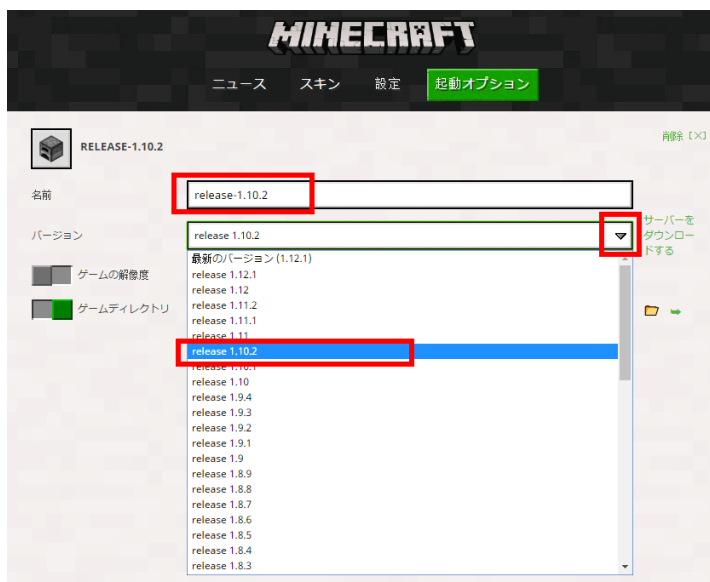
MINECRAFT

ニュース スキン 設定 起動オプション

RELEASE-1.10.2

削除 [X]

名前 release-1.10.2

バージョン release 1.10.2

サーバーをダウンロードする

ゲームの解像度

ゲームディレクトリ

最新のバージョン (1.12.1)
release 1.12.1
release 1.12
release 1.11.2
release 1.11.1
release 1.11
release 1.10.2
release 1.10.1
release 1.10
release 1.9.4
release 1.9.3
release 1.9.2
release 1.9.1
release 1.9
release 1.8.9
release 1.8.8
release 1.8.7
release 1.8.6
release 1.8.5
release 1.8.4
release 1.8.3